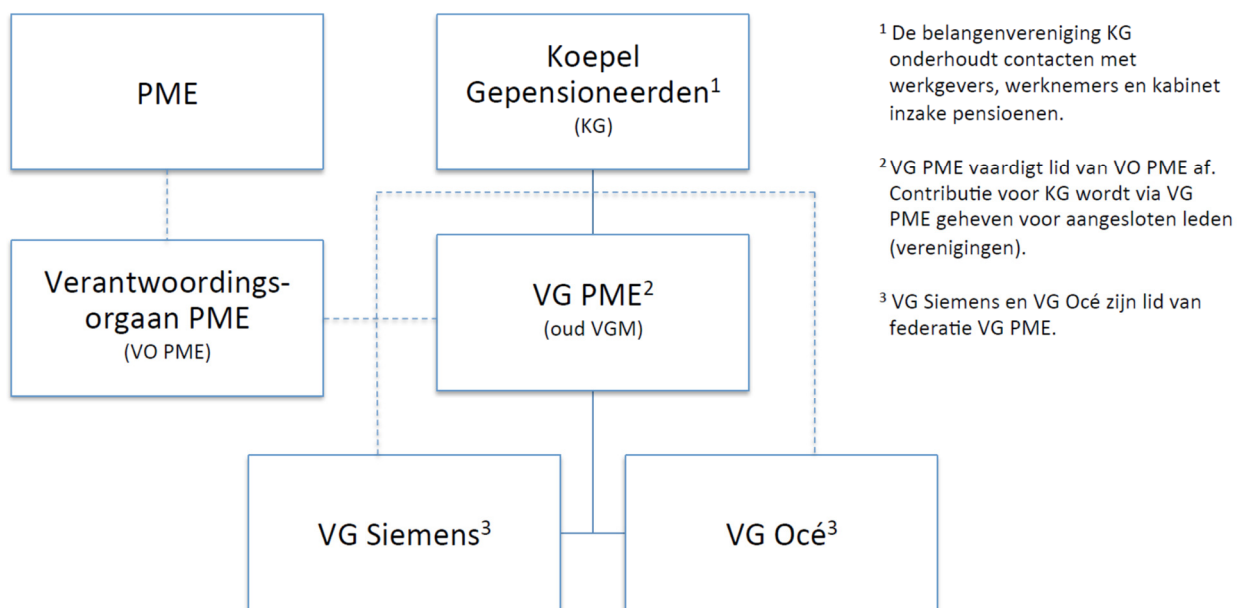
PME

Koepel Gepensioneerden$^1$
(KG)

Verantwoordingsorgaan PME
(VO PME)

VG PME$^2$
(oud VGM)

VG Siemens$^3$

VG Océ$^3$

$^1$ De belangenvereniging KG onderhoudt contacten met werkgevers, werknemers en kabinet inzake pensioenen.

$^2$ VG PME vaardigt lid van VO PME af. Contributie voor KG wordt via VG PME geheven voor aangesloten leden (verenigingen).

$^3$ VG Siemens en VG Océ zijn lid van federatie VG PME.